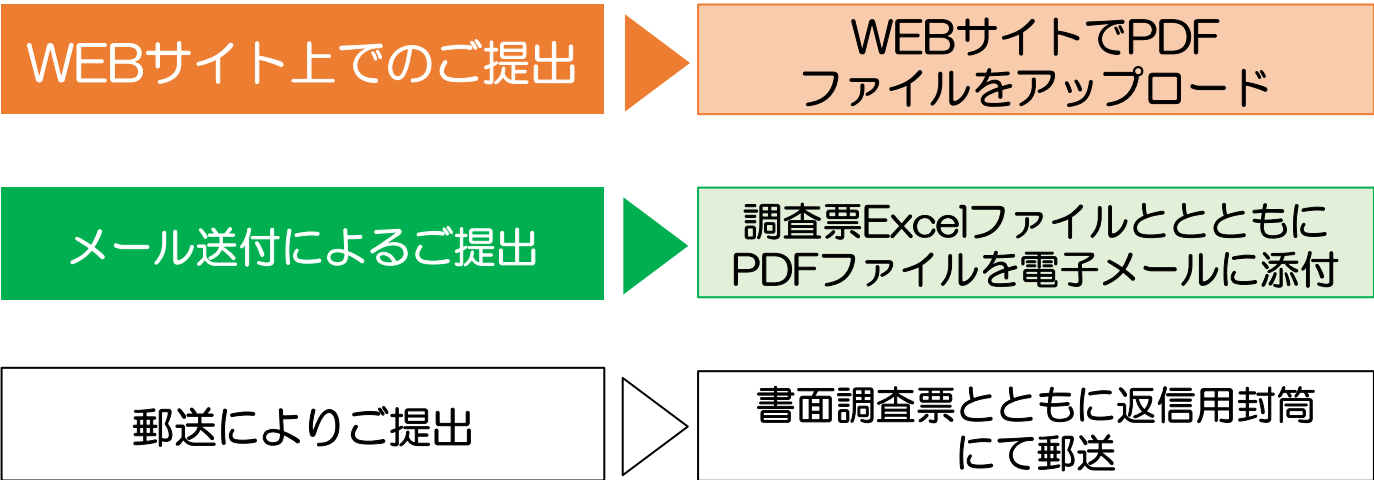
WEBサイト上でのご提出

WEBサイトでPDF
ファイルをアップロード

メール送付によるご提出

調査票Excelファイルとともに
PDFファイルを電子メールに添付

郵送によりご提出

書面調査票とともに返信用封筒
にて郵送